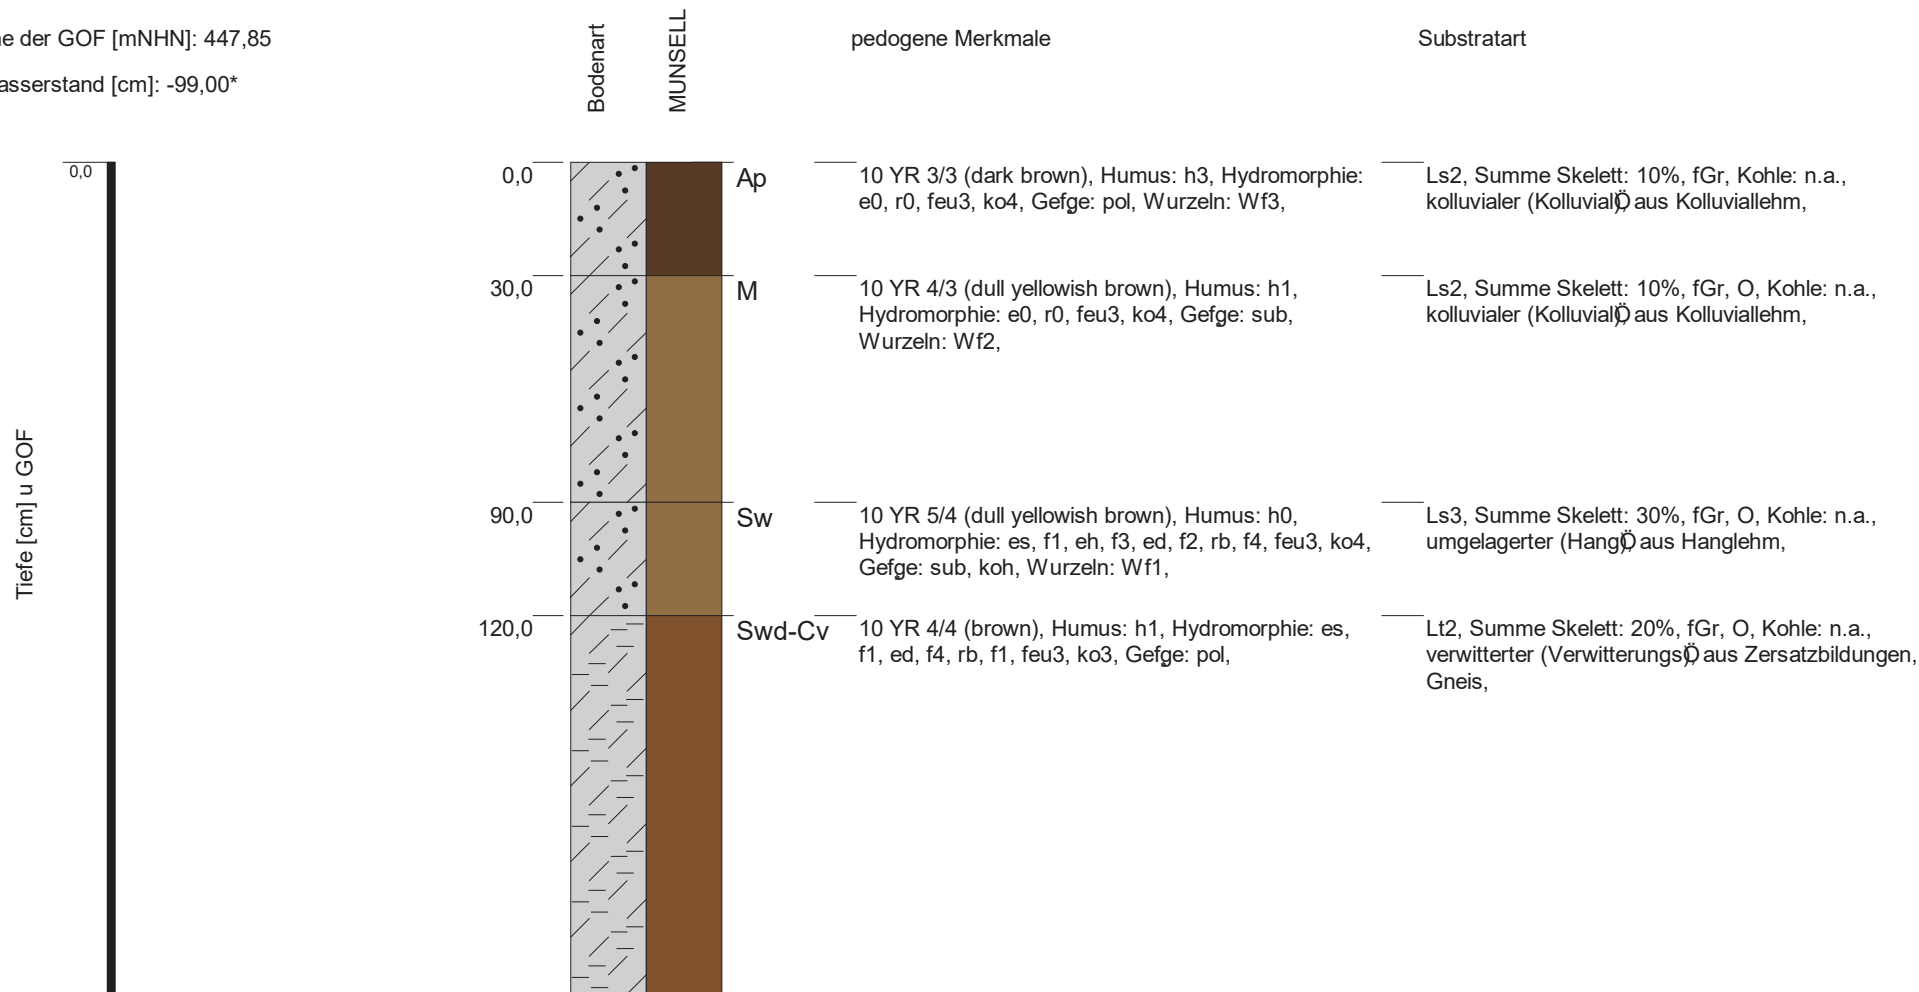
ne der GOF [mNHN]: 447,85

asserstand [cm]: -99,00*

Bodenart

MUNSELL

pedogene Merkmale

Substratart

0,0

Tiefe [cm] u GOF

0,0

Ap

10 YR 3/3 (dark brown), Humus: h3, Hydromorphie: e0, r0, feu3, ko4, Gefge: pol, Wurzeln: Wf3,

Ls2, Summe Skelett: 10%, fGr, Kohle: n.a., kolluvialer (KolluvialÖ aus Kolluviallehm,

30,0

M

10 YR 4/3 (dull yellowish brown), Humus: h1, Hydromorphie: e0, r0, feu3, ko4, Gefge: sub, Wurzeln: Wf2,

Ls2, Summe Skelett: 10%, fGr, O, Kohle: n.a., kolluvialer (KolluvialÖ aus Kolluviallehm,

90,0

Sw

10 YR 5/4 (dull yellowish brown), Humus: h0, Hydromorphie: es, f1, eh, f3, ed, f2, rb, f4, feu3, ko4, Gefge: sub, koh, Wurzeln: Wf1,

Ls3, Summe Skelett: 30%, fGr, O, Kohle: n.a., umgelagerter (HangÖ aus Hanglehm,

120,0

Swd-Cv

10 YR 4/4 (brown), Humus: h1, Hydromorphie: es, f1, ed, f4, rb, f1, feu3, ko3, Gefge: pol,

Lt2, Summe Skelett: 20%, fGr, O, Kohle: n.a., verwitterter (VerwitterungsÖ aus Zersatzbildungen, Gneis,